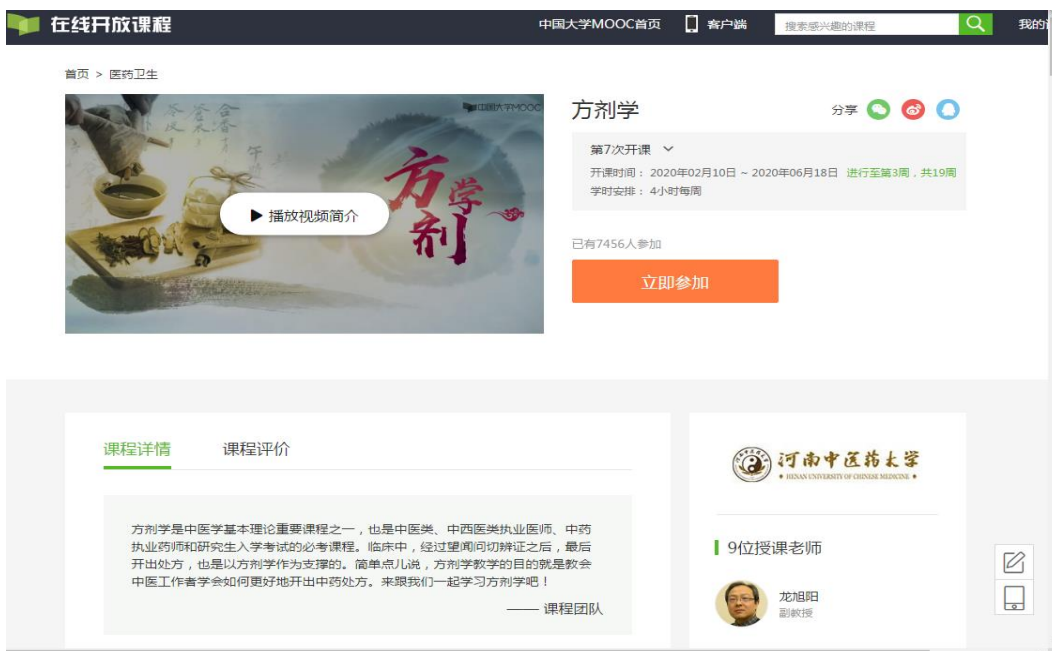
在线开放课程

中国大学MOOC首页 客户端 搜索感兴趣的课程 我的

首页 > 医药卫生

中国大学MOOC

方剂学

▶ 播放视频简介

方剂学

分享

第7次开课

开课时间：2020年02月10日 ~ 2020年06月18日 进行至第3周，共19周

学时安排：4小时每周

已有7456人参加

立即参加

课程详情 课程评价

方剂学是中医学基本理论重要课程之一，也是中医类、中西医类执业医师、中药执业药师和研究生入学考试的必考课程。临床中，经过望闻问切辨证之后，最后开出处方，也是以方剂学作为支撑的。简单点儿说，方剂学教学的目的就是教会中医工作者学会如何更好地开出中药处方。来跟我们一起学习方剂学吧！

—— 课程团队

河南中医药大学
HENAN UNIVERSITY OF CHINESE MEDICINE

9位授课老师

龙旭阳
副教授